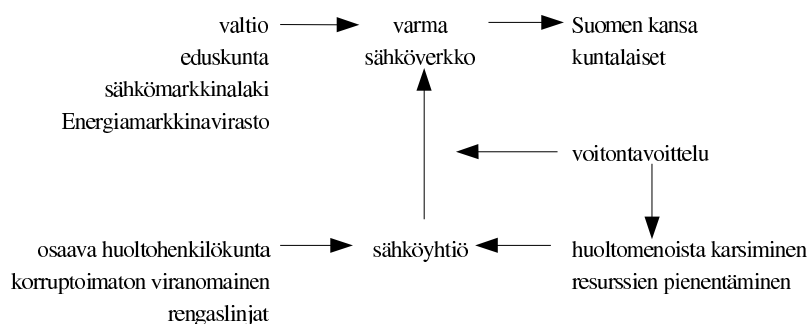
valtio
eduskunta
sähkömarkkinalaki
Energiamarkkinavirasto

varma
sähköverkko

Suomen kansa
kuntalaiset

voitontavoittelu

osaava huoltohenkilökunta
korruptoimaton viranomainen
rengaslinjat

sähköyhtiö

huoltomenoista karsiminen
resurssien pienentäminen